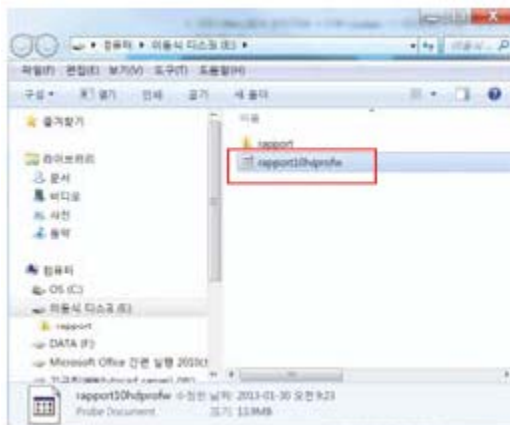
컴퓨터 ▸ 이동식 디스크 (E:) ▸

파일(F) 편집(E) 보기(V) 도구(T) 도움말(H)

구성 ▾ 열기 인쇄 굽기 새 폴더

즐겨찾기

라이브러리
문서
비디오
사진
음악

컴퓨터
OS (C:)
이동식 디스크 (E:)
rapport
DATA (F:)
Microsoft Office 간편 실행 2010(
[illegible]

이름
rapport
rapport10hdprofw

rapport10hdprofw 수정한 날짜: 2013-01-30 오전 9:23
Probe Document 크기: 13.9MB